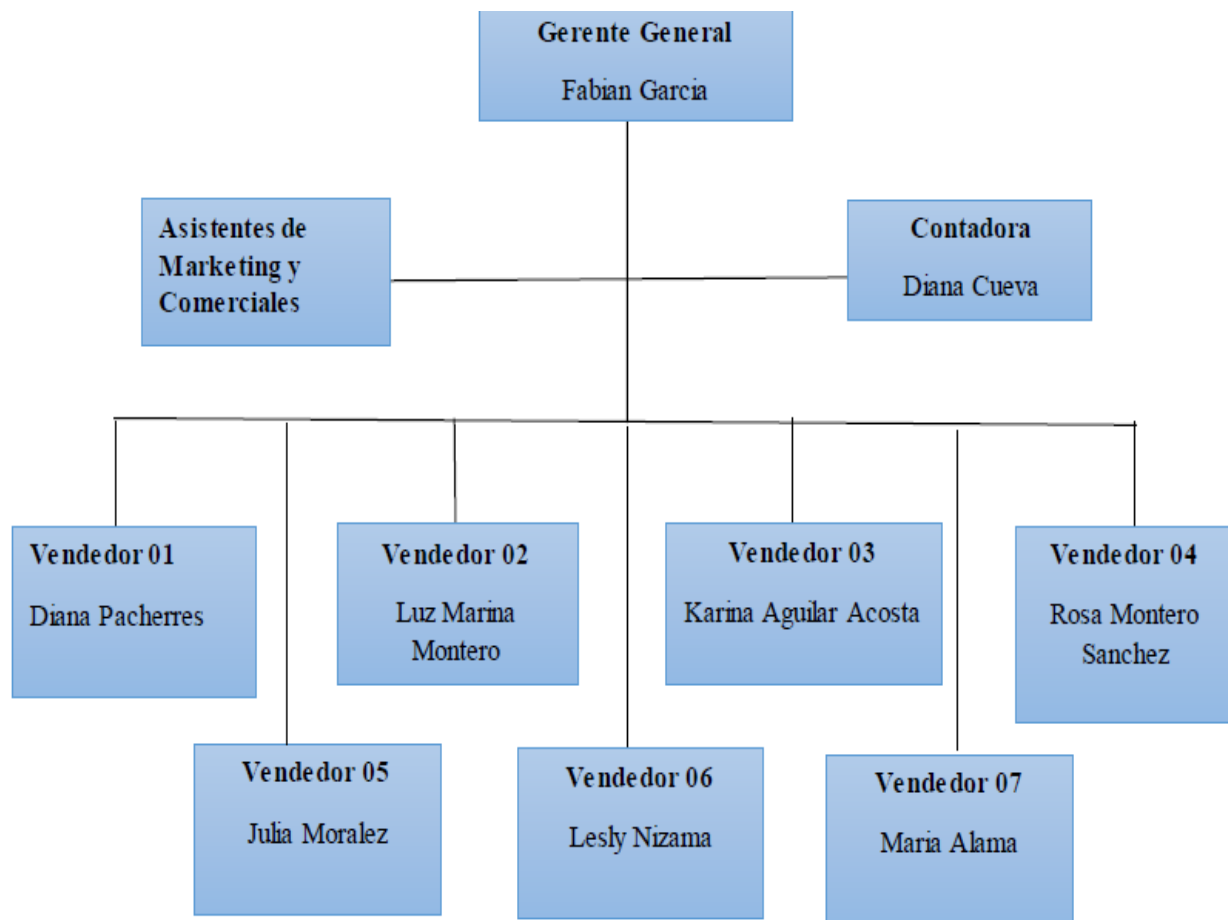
Gerente General
Fabian Garcia

Asistentes de Marketing y Comerciales

Contadora
Diana Cueva

Vendedor 01
Diana Pacherres

Vendedor 02
Luz Marina Montero

Vendedor 03
Karina Aguilar Acosta

Vendedor 04
Rosa Montero Sanchez

Vendedor 05
Julia Moralez

Vendedor 06
Lesly Nizama

Vendedor 07
Maria Alama